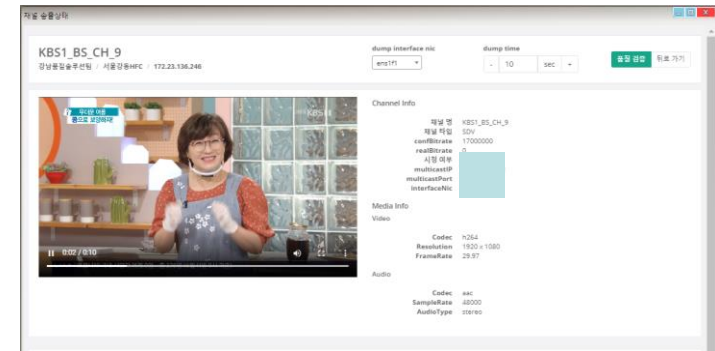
채널 송출상태

KBS1_BS_CH_9
강남중앙송주센터 / 서울강동HFC / 172.23.136.248

dump interface nic
ens1f1

dump time
- 10 sec

품질 검증
뒤로 가기

우리끼리 좋은 봄으로 보양해요
KBS 1

0:02 / 0:10

Channel Info

채널 명 KBS1_BS_CH_9
채널 타입 SDV
confBitrate 17000000
realBitrate 0
시청 여부
multicastIP
multicastPort
interfaceNic

Media Info
Video

Codec h264
Resolution 1920 x 1080
FrameRate 29.97

Audio

Codec aac
SampleRate 48000
AudioType stereo